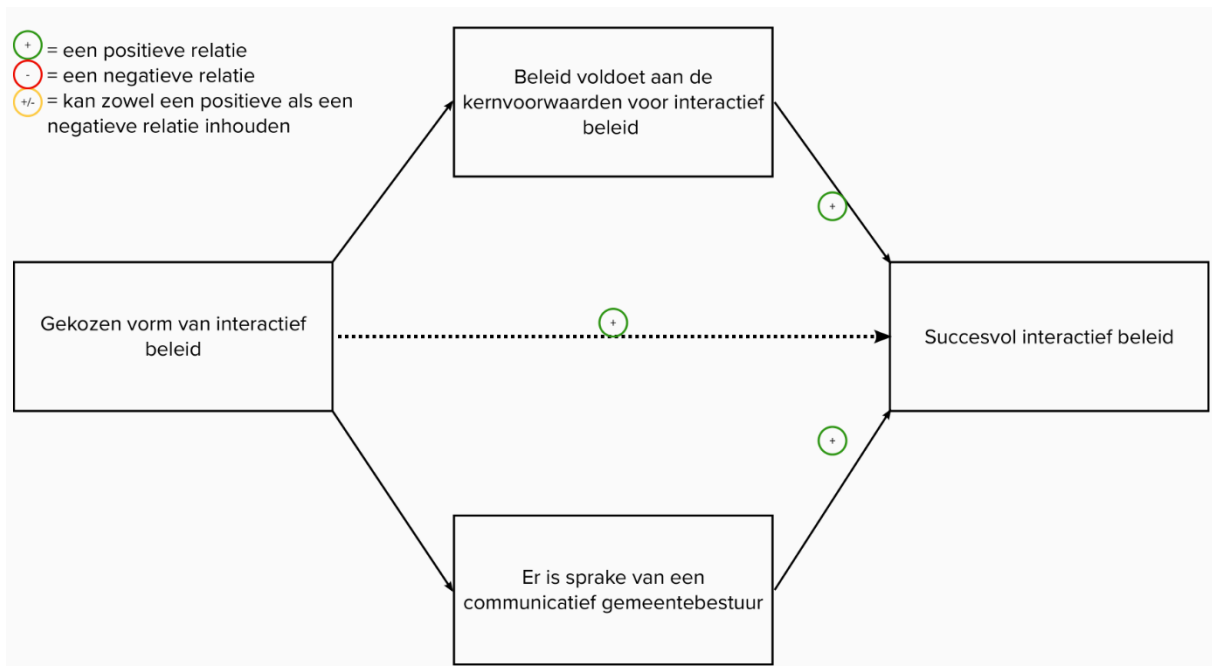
+ = een positieve relatie
- = een negatieve relatie
+/- = kan zowel een positieve als een negatieve relatie inhouden

Beleid voldoet aan de kernvoorwaarden voor interactief beleid

+

Gekozen vorm van interactief beleid

+

Succesvol interactief beleid

+

Er is sprake van een communicatief gemeentebestuur